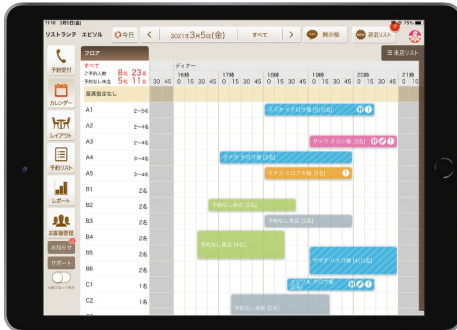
11:16 3月5日(金)

リストランテ エビソル

今日

2021年3月5日(金)

すべて

掲示板

調査リスト

予約受付

カレンダー

レイアウト

予約リスト

レポート

お客様管理

お知らせ

サポート

フロア

未来店リスト

ディナー

すべて

ご予約人数 8組 23名

予約なし来店 5組 11名

座席指定なし

16時 17時 18時 19時 20時 21時

0 15 30 45 0 15 30 45 0 15 30 45 0 15 30 45 0 15 30 45 0 15 30 45 0 15 30 45

| 席 | 人数 |
|---|---|
| A1 | 2〜5名 |
| A2 | 2〜4名 |
| A3 | 2〜4名 |
| A4 | 2〜4名 |
| A5 | 2〜4名 |
| B1 | 2名 |
| B2 | 2名 |
| B3 | 2名 |
| B4 | 2名 |
| B5 | 2名 |
| B6 | 2名 |
| C1 | 1名 |
| C2 | 1名 |

スズキ ジロウ様 [5/5名]

サトウ タカシ様 [2名]

タナカ タロウ様 [3/4名]

タナカ ヒロアキ様 [2名]

予約なし来店 [2名]

予約なし来店 [2名]

予約なし来店 [2名]

予約なし来店 [2名]

タナカ ジロウ様 [4/2名]

ヒビノ アツシ様 [2名]

予約なし来店 [2名]